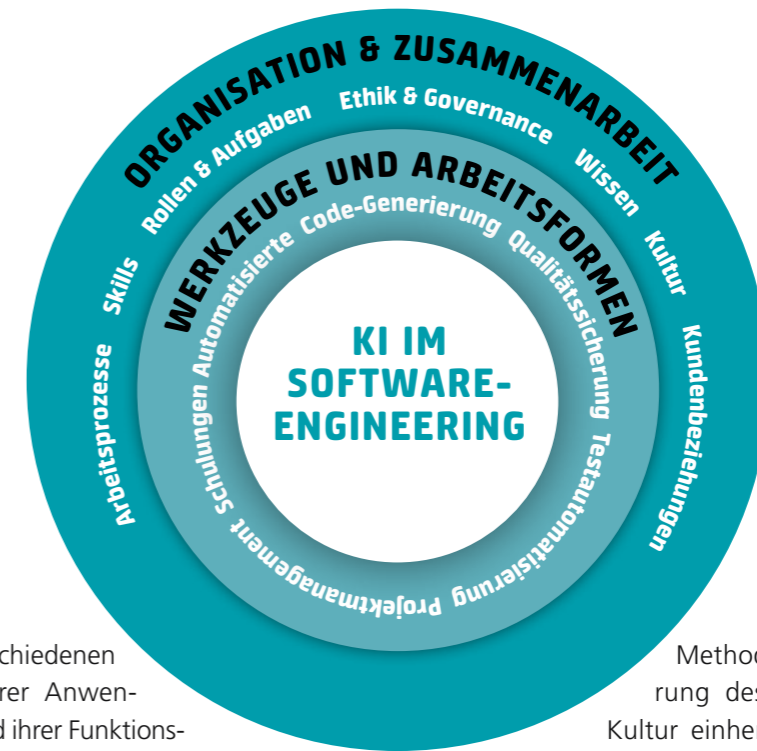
ORGANISATION & ZUSAMMENARBEIT

Rollen & Aufgaben
Ethik & Governance
Wissen
Kultur
Kundenbeziehungen
Arbeitsprozesse
Skills

WERKZEUGE UND ARBEITSFORMEN

Automatisierte Code-Generierung
Qualitätssicherung
Testautomatisierung
Projektmanagement
Schulungen

KI IM SOFTWARE-ENGINEERING

chiedenen rer Anwen- d ihrer Funktions-

Methoc rung des Kultur einhe